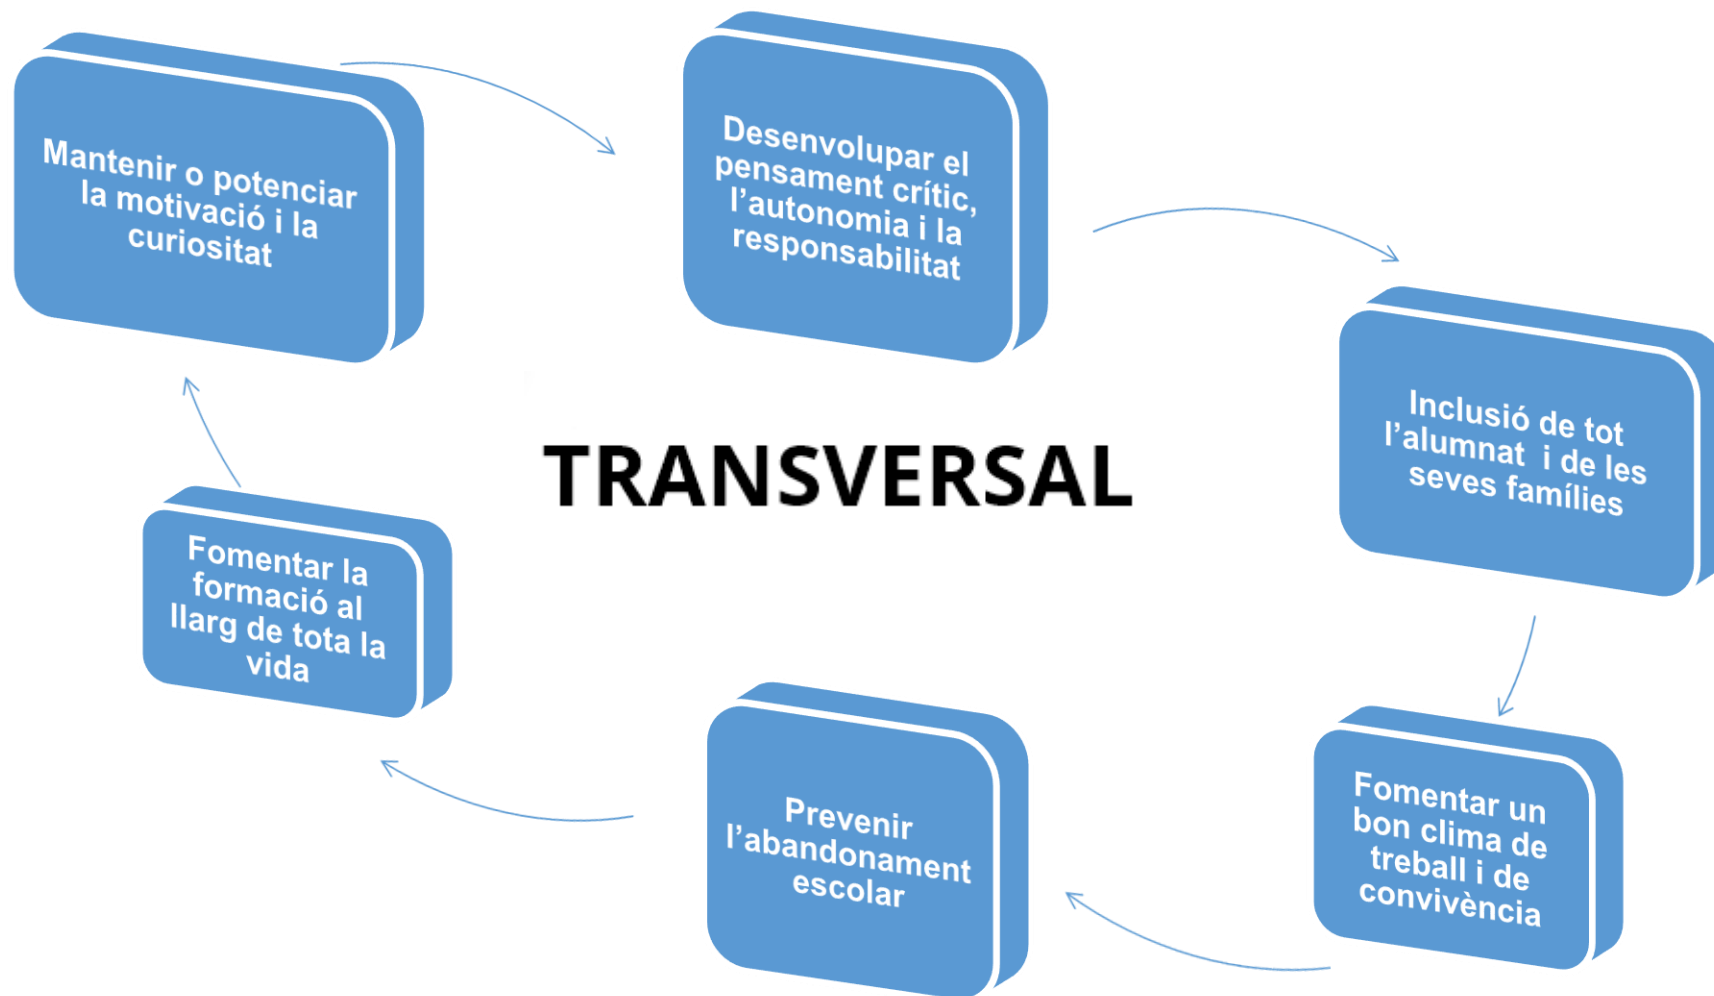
Mantenir o potenciar la motivació i la curiositat

Desenvolupar el pensament crític, l'autonomia i la responsabilitat

Inclusió de tot l'alumnat i de les seves famílies

TRANSVERSAL

Fomentar la formació al llarg de tota la vida

Fomentar un bon clima de treball i de convivència

Prevenir l'abandonament escolar